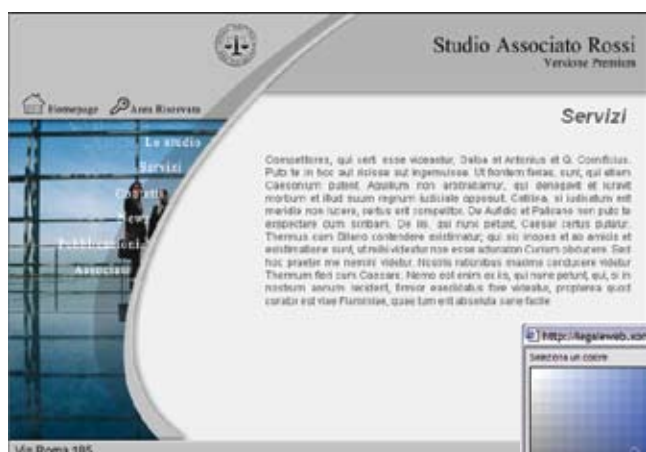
Studio Associato Rossi
Versione Premium

Homepage
Area Riservata

Lo studio
Servizi
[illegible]
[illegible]
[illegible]
Associati

Servizi

Competitores, qui sint esse videantur, Galba et Antonius et Q. Cornificius. Puto te in hoc aut iicisse aut ingenuisse. Ut florem feras, sunt, qui etiam Caesonium putent. Aquilum non arbitrabamur, qui denegavit et iuravit morbum et illud suum regnum iudiciale opposuit. Cetera, si iudicatum erit meridie non lucere, certus erit competitor. De Aufidio et Palicano non puto te exspectare dum scribam. De iis, qui nunc petunt, Caesar certus putatur. Thermus cum Silano contendere existimatur; qui sic inopes et ab amicis et existimatione sunt, ut mihi videatur non esse adrocaton Curium obducere. Sed hoc praeter me nemini videtur. Nostris rationibus maxime conducere videtur Thermum fieri cum Caesare. Nemo est enim ex iis, qui nunc petunt, qui, si in nostrum annum inciderit, firmior candidatus fore videatur, propterea quod curator est viae Flaminiae, quae tum erit absoluta sane facile

http://legalweb.xo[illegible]
Seleziona un colore

Via Roma 185